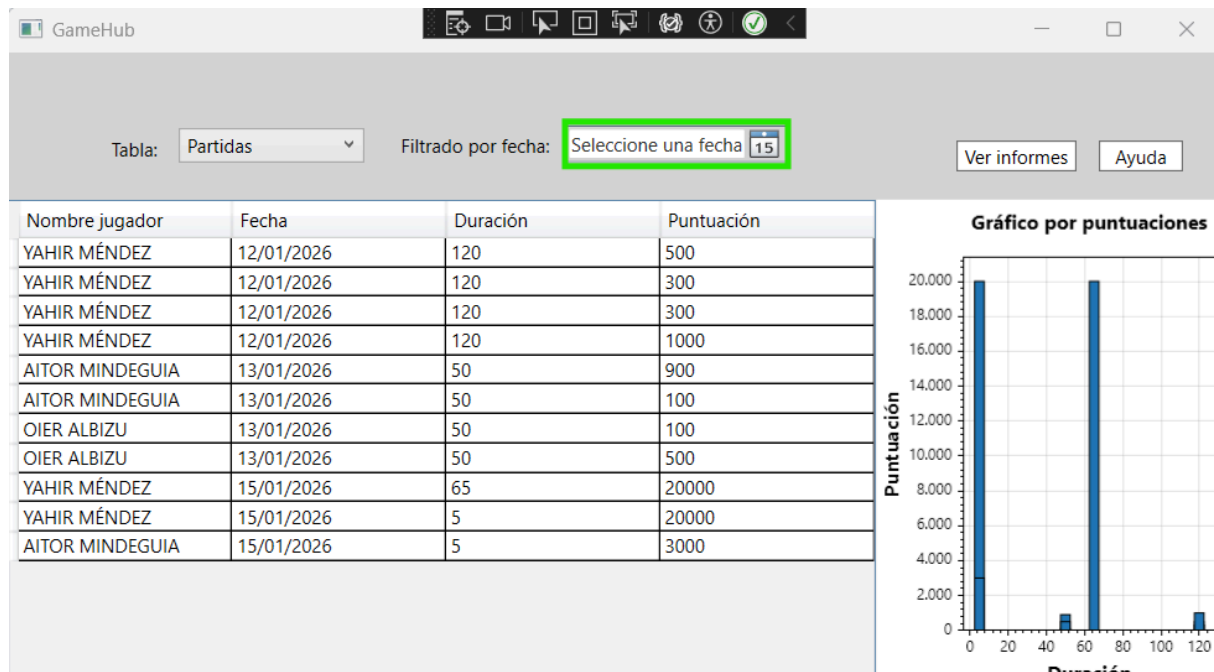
GameHub

Tabla: Partidas

Filtrado por fecha: Seleccione una fecha 15

Ver informes

Ayuda

| Nombre jugador | Fecha | Duración | Puntuación |
|---|---|---|---|
| YAHIR MÉNDEZ | 12/01/2026 | 120 | 500 |
| YAHIR MÉNDEZ | 12/01/2026 | 120 | 300 |
| YAHIR MÉNDEZ | 12/01/2026 | 120 | 300 |
| YAHIR MÉNDEZ | 12/01/2026 | 120 | 1000 |
| AITOR MINDEGUIA | 13/01/2026 | 50 | 900 |
| AITOR MINDEGUIA | 13/01/2026 | 50 | 100 |
| OIER ALBIZU | 13/01/2026 | 50 | 100 |
| OIER ALBIZU | 13/01/2026 | 50 | 500 |
| YAHIR MÉNDEZ | 15/01/2026 | 65 | 20000 |
| YAHIR MÉNDEZ | 15/01/2026 | 5 | 20000 |
| AITOR MINDEGUIA | 15/01/2026 | 5 | 3000 |

Gráfico por puntuaciones

Puntuación

20,000
18,000
16,000
14,000
12,000
10,000
8,000
6,000
4,000
2,000
0

0 20 40 60 80 100 120

Duración